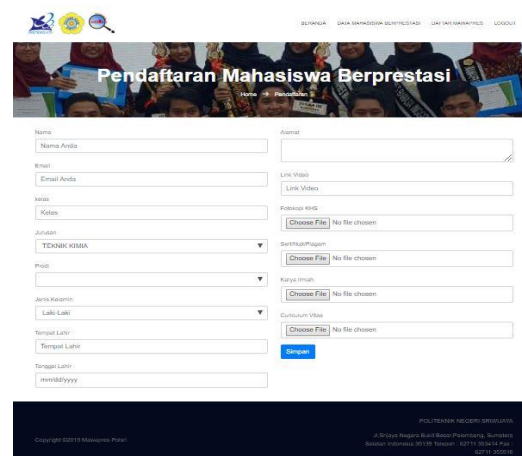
BERANDA DATA MAHASISWA BERPRESTASI DAFTAR MAWAPRES LOGOUT

Pendaftaran Mahasiswa Berprestasi

Home → Pendaftaran

Nama
Nama Anda

Email
Email Anda

Kelas
Kelas

Jurusan
TEKNIK KIMIA

Prodi

Jenis Kelamin
Laki-Laki

Tempat Lahir
Tempat Lahir

Tanggal Lahir
mm/dd/yyyy

Alamat

Link Video
Link Video

Fotokopi KHS
Choose File No file chosen

Sertifikat/Piagam
Choose File No file chosen

Karya Ilmiah
Choose File No file chosen

Curriculum Vitae
Choose File No file chosen

Simpan

Copyright ©2019 Mawapres Polsri

POLITEKNIK NEGERI SRIWIJAYA

Jl.Srijaya Negara Bukit Besar Palembang, Sumatera Selatan Indonesia 30139 Telepon : 0711 353414 Fax : 0711 355918